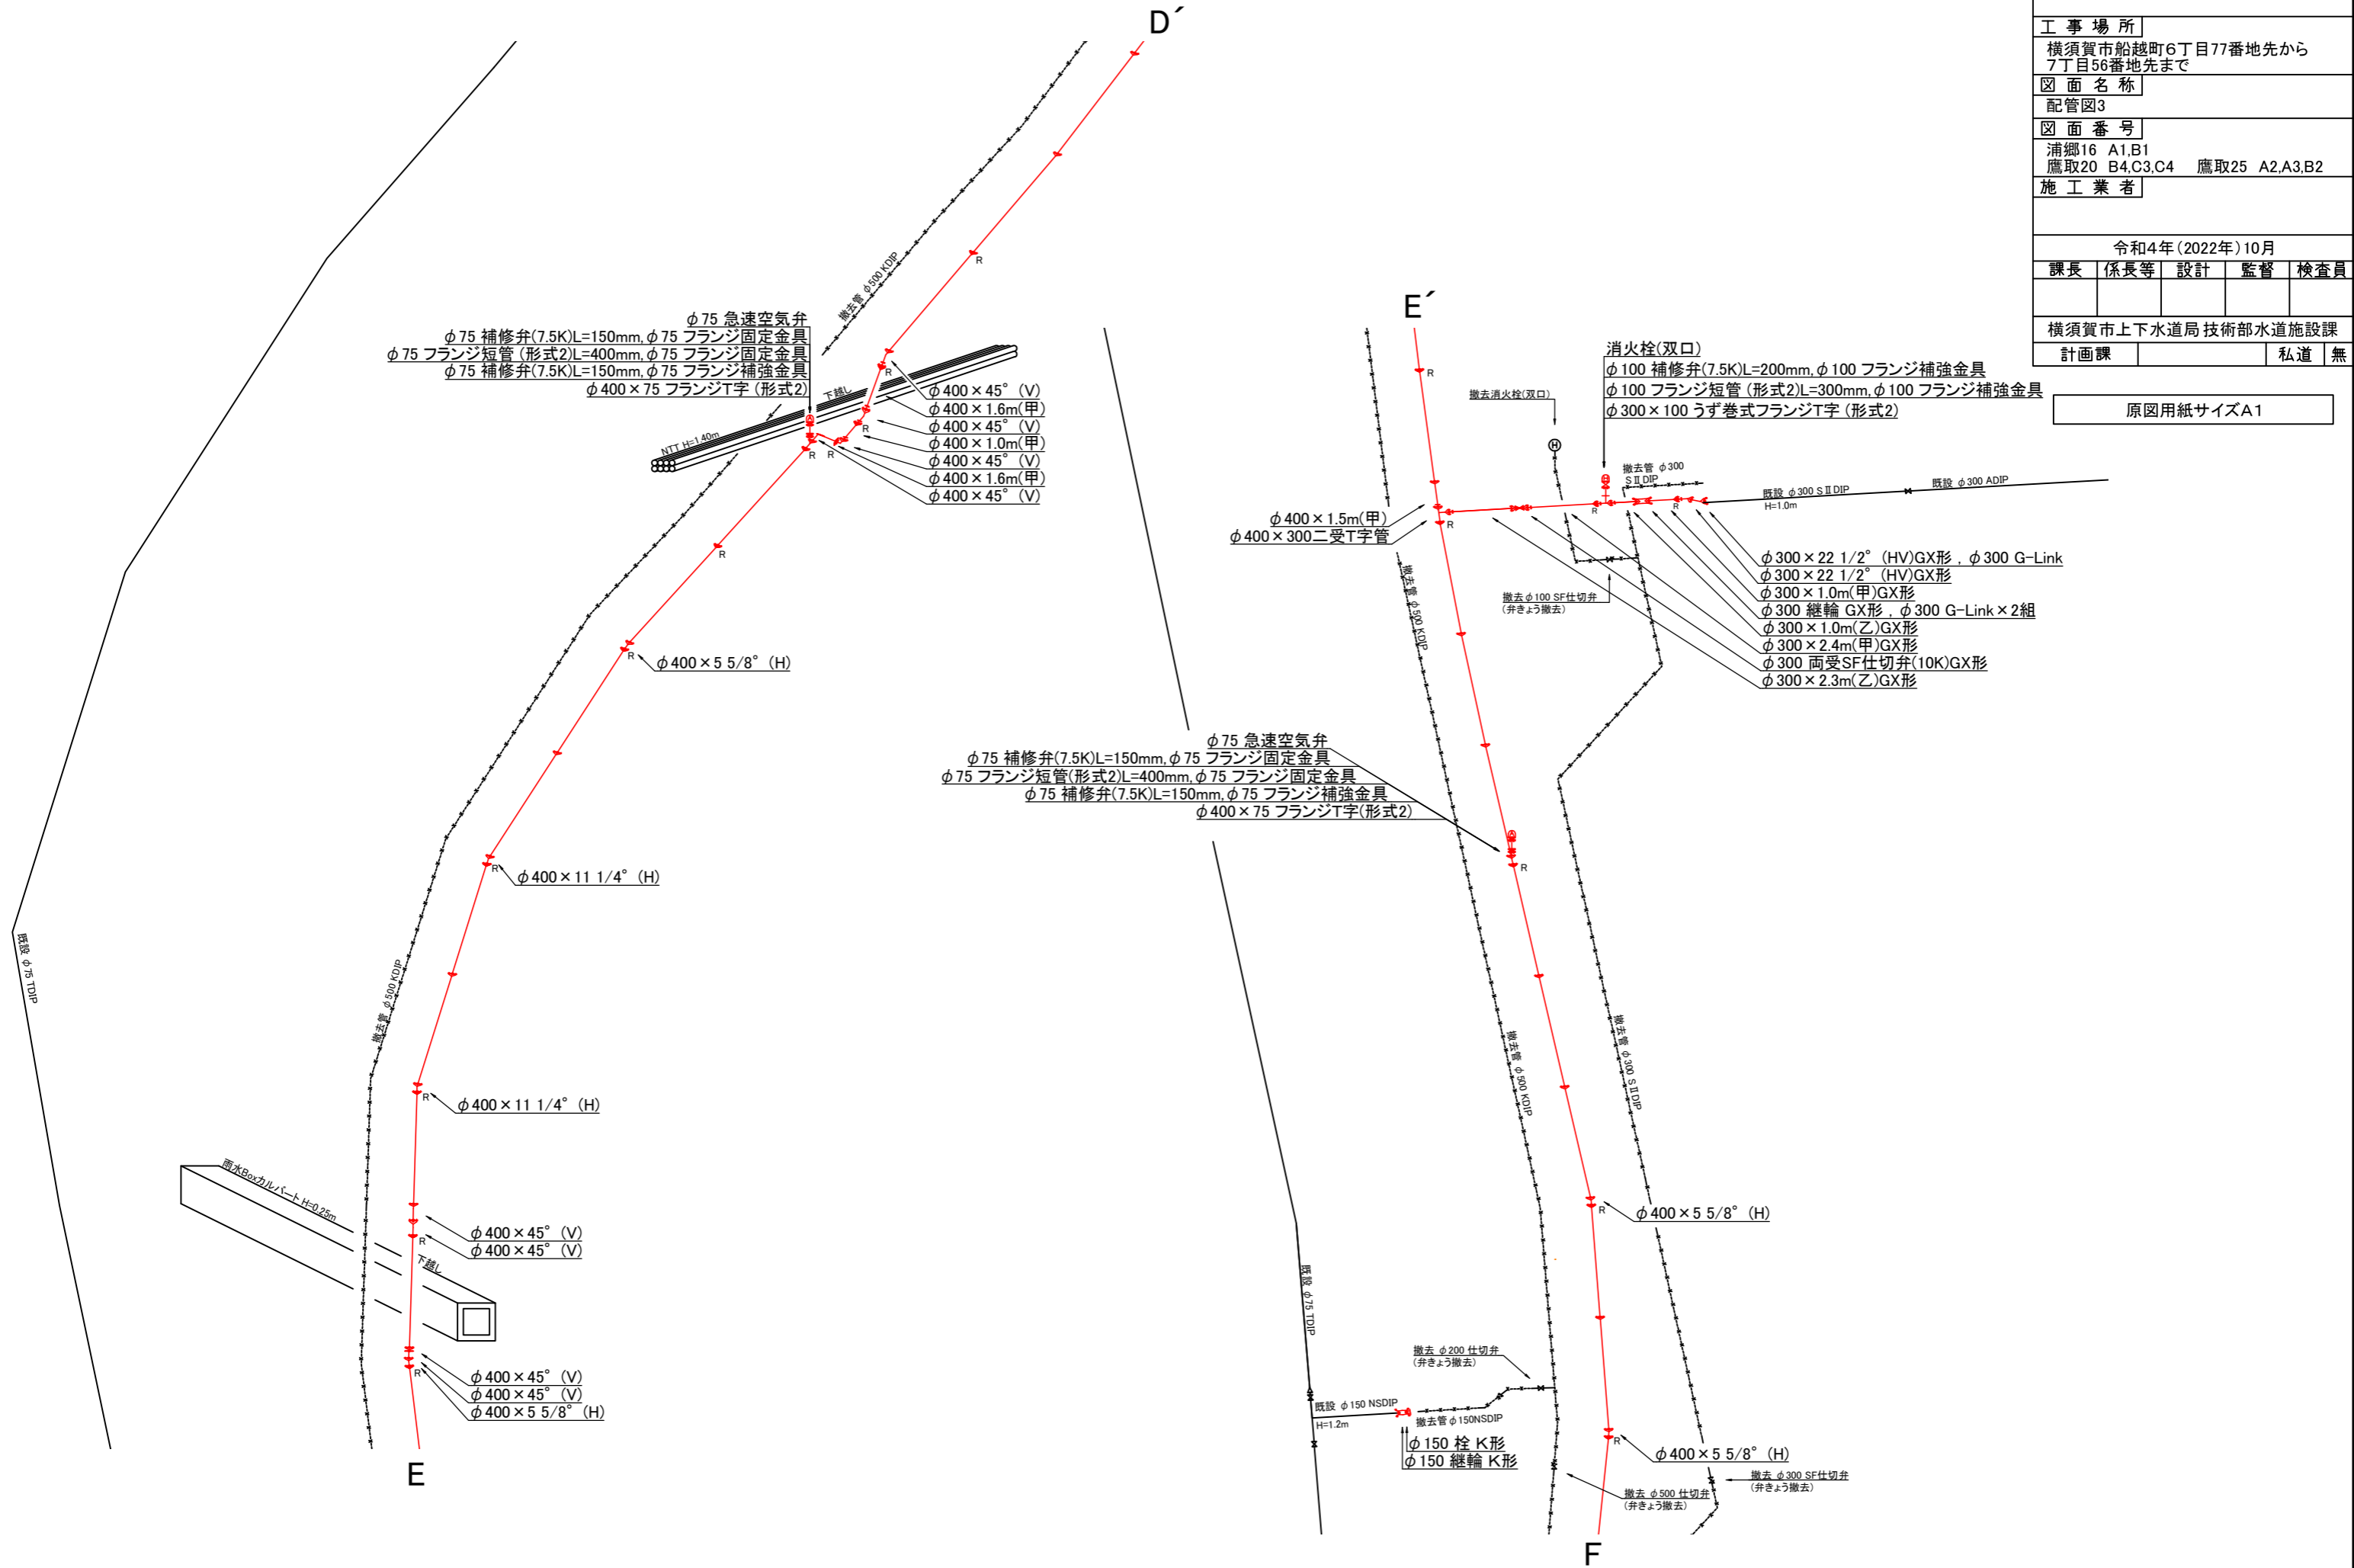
工事場所
横須賀市船越町6丁目77番地先から
7丁目56番地先まで
図面名称
配管図3
図面番号
浦郷16 A1,B1
鷹取20 B4,C3,C4 鷹取25 A2,A3,B2
施工業者

令和4年(2022年)10月

| 課長 | 係長等 | 設計 | 監督 | 検査員 |
|---|---|---|---|---|
| | | | | |

横須賀市上下水道局技術部水道施設課
計画課 私道 無

原図用紙サイズA1

D´

撤去管 $\phi$500 KDIP

$\phi$75 急速空気弁
$\phi$75 補修弁(7.5K)L=150mm,$\phi$75 フランジ固定金具
$\phi$75 フランジ短管(形式2)L=400mm,$\phi$75 フランジ固定金具
$\phi$75 補修弁(7.5K)L=150mm,$\phi$75 フランジ補強金具
$\phi$400×75 フランジT字(形式2)

下越し
NTT H=1.40m

$\phi$400×45°(V)
$\phi$400×1.6m(甲)
$\phi$400×45°(V)
$\phi$400×1.0m(甲)
$\phi$400×45°(V)
$\phi$400×1.6m(甲)
$\phi$400×45°(V)

$\phi$400×5 5/8°(H)
$\phi$400×11 1/4°(H)
撤去管 $\phi$500 KDIP
$\phi$400×11 1/4°(H)

既設 $\phi$75 TDIP

雨水Boxカルバート H=0.25m
下越し
$\phi$400×45°(V)
$\phi$400×45°(V)
$\phi$400×45°(V)
$\phi$400×45°(V)
$\phi$400×5 5/8°(H)

E

E´

消火栓(双口)
$\phi$100 補修弁(7.5K)L=200mm,$\phi$100 フランジ補強金具
$\phi$100 フランジ短管(形式2)L=300mm,$\phi$100 フランジ補強金具
$\phi$300×100 うず巻式フランジT字(形式2)

撤去消火栓(双口)
撤去管 $\phi$300 SⅡDIP
既設 $\phi$300 SⅡDIP H=1.0m
既設 $\phi$300 ADIP

$\phi$400×1.5m(甲)
$\phi$400×300二受T字管

撤去 $\phi$100 SF仕切弁 (弁きょう撤去)

$\phi$300×22 1/2°(HV)GX形,$\phi$300 G-Link
$\phi$300×22 1/2°(HV)GX形
$\phi$300×1.0m(甲)GX形
$\phi$300 継輪 GX形,$\phi$300 G-Link×2組
$\phi$300×1.0m(乙)GX形
$\phi$300×2.4m(甲)GX形
$\phi$300 両受SF仕切弁(10K)GX形
$\phi$300×2.3m(乙)GX形

撤去管 $\phi$500 KDIP

$\phi$75 急速空気弁
$\phi$75 補修弁(7.5K)L=150mm,$\phi$75 フランジ固定金具
$\phi$75 フランジ短管(形式2)L=400mm,$\phi$75 フランジ固定金具
$\phi$75 補修弁(7.5K)L=150mm,$\phi$75 フランジ補強金具
$\phi$400×75 フランジT字(形式2)

撤去管 $\phi$500 KDIP
撤去管 $\phi$300 SⅡDIP

$\phi$400×5 5/8°(H)

既設 $\phi$75 TDIP
撤去 $\phi$200 仕切弁 (弁きょう撤去)
既設 $\phi$150 NSDIP H=1.2m
撤去管 $\phi$150NSDIP
$\phi$150 栓 K形
$\phi$150 継輪 K形

$\phi$400×5 5/8°(H)
撤去 $\phi$300 SF仕切弁 (弁きょう撤去)
撤去 $\phi$500 仕切弁 (弁きょう撤去)

F